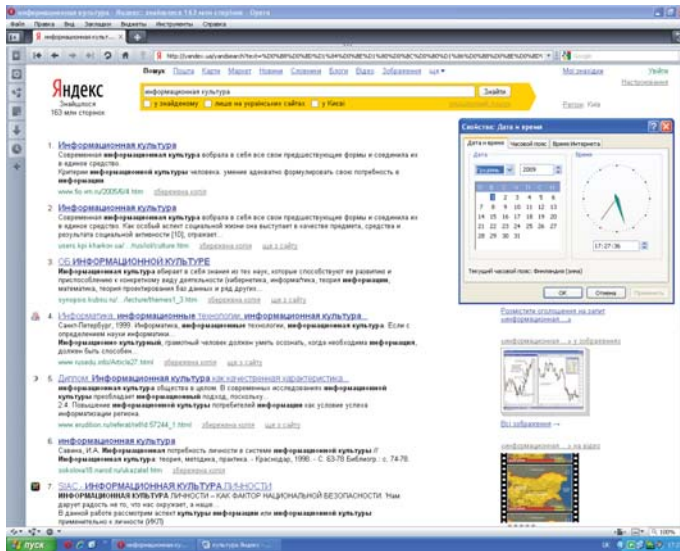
информационная культура - Яндекс: знайшлося 163 млн сторінок - Opera

Файл Правка Вид Закладки Виджеты Инструменты Справка

информационная культу...

http://yandex.ua/yandsearch?text=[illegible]

Вокус Пошта Карти Маркет Новини Словники Блоги Відео Зображення ще

Мої знахідки Увійти Налаштування

Яндекс
Знайшлося 163 млн сторінок

информационная культура

Знайти

у знайденому лише на українських сайтах у Києві

Регіон: Київ

1. Информационная культура
Современная информационная культура вобрала в себя все свои предшествующие формы и соединила их в единое средство.
Критерии информационной культуры человека: умение адекватно формулировать свою потребность в информации
www.fio.vrn.ru/2005/6/4.htm збережена копія

2. Информационная культура
Современная информационная культура вобрала в себя все свои предшествующие формы и соединила их в единое средство. Как особый аспект социальной жизни она выступает в качестве предмета, средства и результата социальной активности [10], отражает...
users.kpi.kharkov.ua/.../russ/lcit/culture.htm збережена копія ще з сайту

3. ОБ ИНФОРМАЦИОННОЙ КУЛЬТУРЕ
Информационная культура вбирает в себя знания из тех наук, которые способствуют ее развитию и приспособлению к конкретному виду деятельности (кибернетика, информатика, теория информации, математика, теория проектирования баз данных и ряд других...
synopsis.kubsu.ru/.../lecture/themes1_3.htm збережена копія ще з сайту

4. Информатика, информационные технологии, информационная культура...
Санкт-Петербург, 1999. Информатика, информационные технологии, информационная культура. Если с определением науки информатики...
Информационно-культурный, грамотный человек должен уметь осознать, когда необходима информация, должен быть способен...
www.rusedu.info/Article27.html збережена копія ще з сайту

5. Диплом. Информационная культура как качественная характеристика...
...В современных исследованиях информационной культуры преобладает информационный подход, поскольку...
2.4. Повышение информационной культуры потребителей информации как условие успеха информатизации региона.
www.erudition.ru/referat/ref/id.57244_1.html збережена копія ще з сайту

6. информационная культура
Савина, И.А. Информационная потребность личности в системе информационной культуры // Информационная культура: теория, методика, практика. - Краснодар, 1990. - С. 63-78 Библиогр.: с. 74-76.
sokolova18.narod.ru/ukaz.html збережена копія

7. SIAC - ИНФОРМАЦИОННАЯ КУЛЬТУРА ЛИЧНОСТИ
ИНФОРМАЦИОННАЯ КУЛЬТУРА ЛИЧНОСТИ – КАК ФАКТОР НАЦИОНАЛЬНОЙ БЕЗОПАСНОСТИ. Нам дарует радость не то, что нас окружает, а наше...
В данной работе рассмотрим аспект культуры информации или информационной культуры применительно к личности (ИКЛ)

Свойства: Дата и время
Дата и время Часовой пояс Время Интернета
Дата
Время
Декабрь 2009
1 2 3 4 5 6
7 8 9 10 11 12 13
14 15 16 17 18 19 20
21 22 23 24 25 26 27
28 29 30 31
17:27:36
Текущий часовой пояс: Финляндия (зима)
ОК Отмена Применить

Розмістити оголошення за запитом информационная...

информационная... у зображеннях

Всі зображення →

информационная... у відео

пуск информационная культу... культура Яндекс...